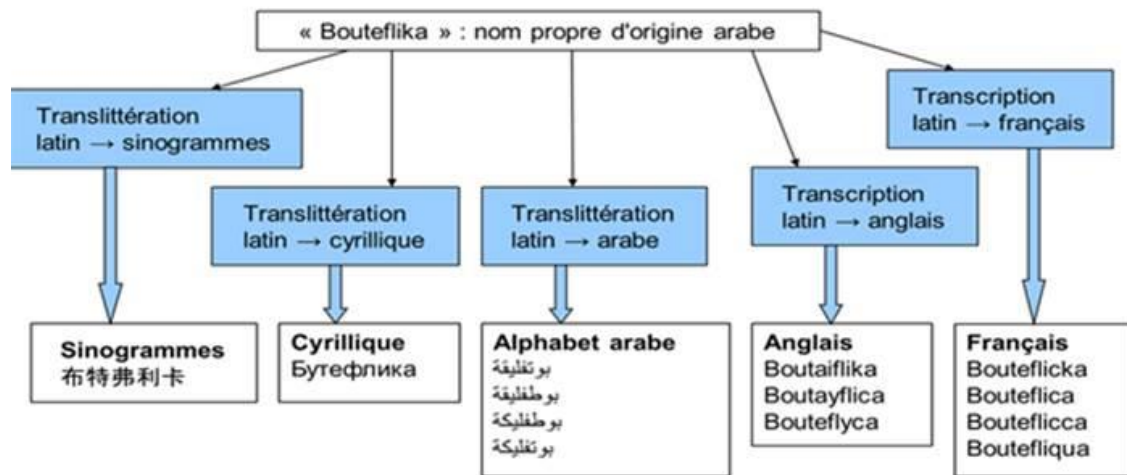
« Bouteflika » : nom propre d'origine arabe

Translittération latin → sinogrammes

Translittération latin → cyrillique

Translittération latin → arabe

Transcription latin → anglais

Transcription latin → français

**Sinogrammes**
布特弗利卡

**Cyrillique**
Бутефлика

**Alphabet arabe**
بوتفليقة
بوطفليقة
بوطفليكة
بوتفليكة

**Anglais**
Boutaiflika
Boutayflica
Bouteflyca

**Français**
Bouteflicka
Bouteflica
Bouteflicca
Boutefliqua